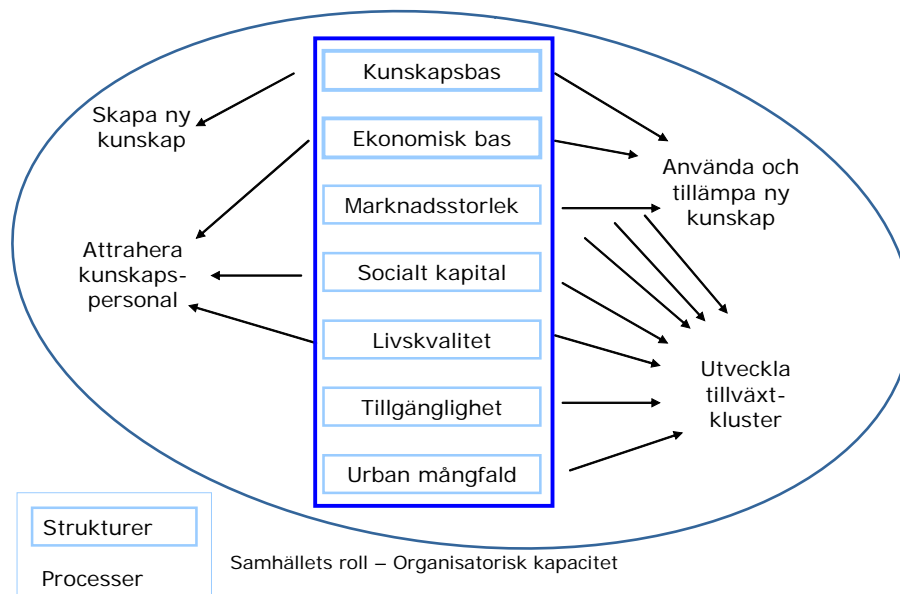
Kunskapsbas

Ekonomisk bas

Marknadsstorlek

Socialt kapital

Livskvalitet

Tillgänglighet

Urban mångfald

Skapa ny kunskap

Attrahera kunskapspersonal

Använda och tillämpa ny kunskap

Utveckla tillväxtkluster

Strukturer

Processer

Samhällets roll – Organisatorisk kapacitet